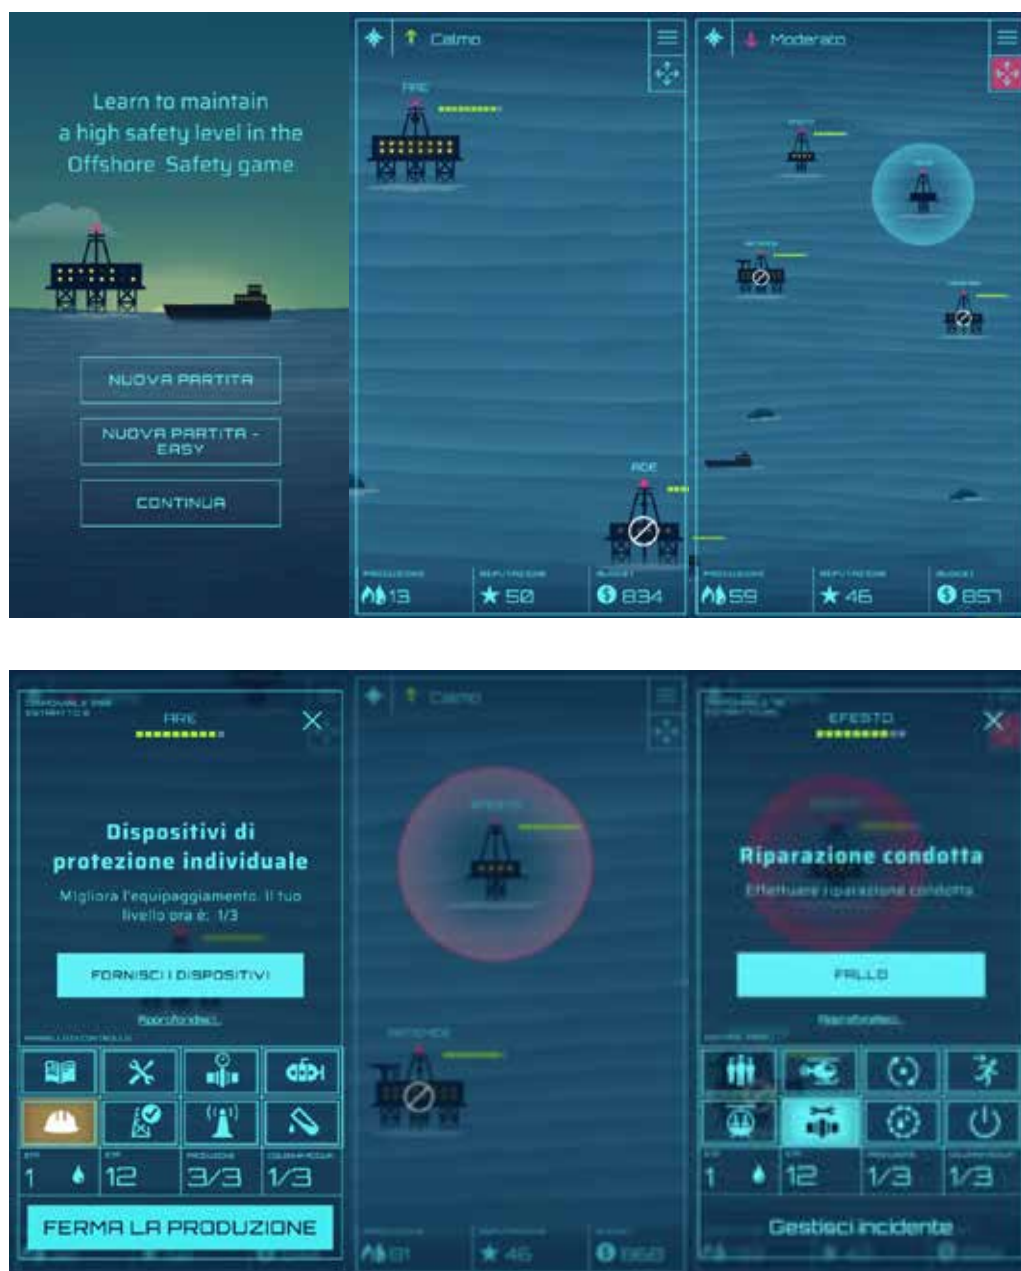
Learn to maintain a high safety level in the Offshore Safety game

NUOVA PARTITA

NUOVA PARTITA - EASY

CONTINUA

Calmo

ARE

ADE

PRODUZIONE 13

REPUTAZIONE 50

BUDGET 834

Moderato

PRODUZIONE 59

REPUTAZIONE 46

BUDGET 857

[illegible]

ARE

Dispositivi di protezione individuale

Migliora l'equipaggiamento. Il tuo livello ora è: 1/3

FORNISCI I DISPOSITIVI

Approfondisci

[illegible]

1

12

3/3

1/3

FERMA LA PRODUZIONE

Calmo

46

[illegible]

EFESTO

Riparazione condotta

Effettuare riparazione condotta

FALLO

Approfondisci

1

12

1/3

1/3

Gestisci incidente